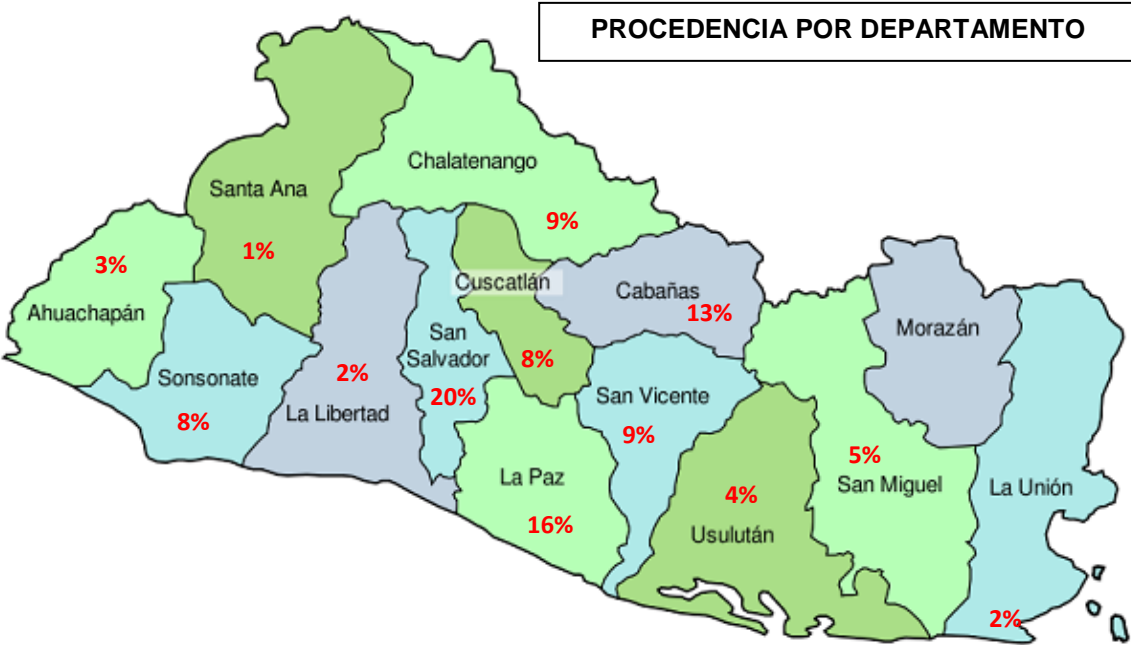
PROCEDENCIA POR DEPARTAMENTO

Chalatenango
9%

Santa Ana
1%

3%
Ahuachapán

Cuscatlán
8%

Cabañas
13%

Morazán

San Salvador
20%

2%
La Libertad

Sonsonate
8%

San Vicente
9%

La Paz
16%

4%
Usulután

5%
San Miguel

La Unión
2%